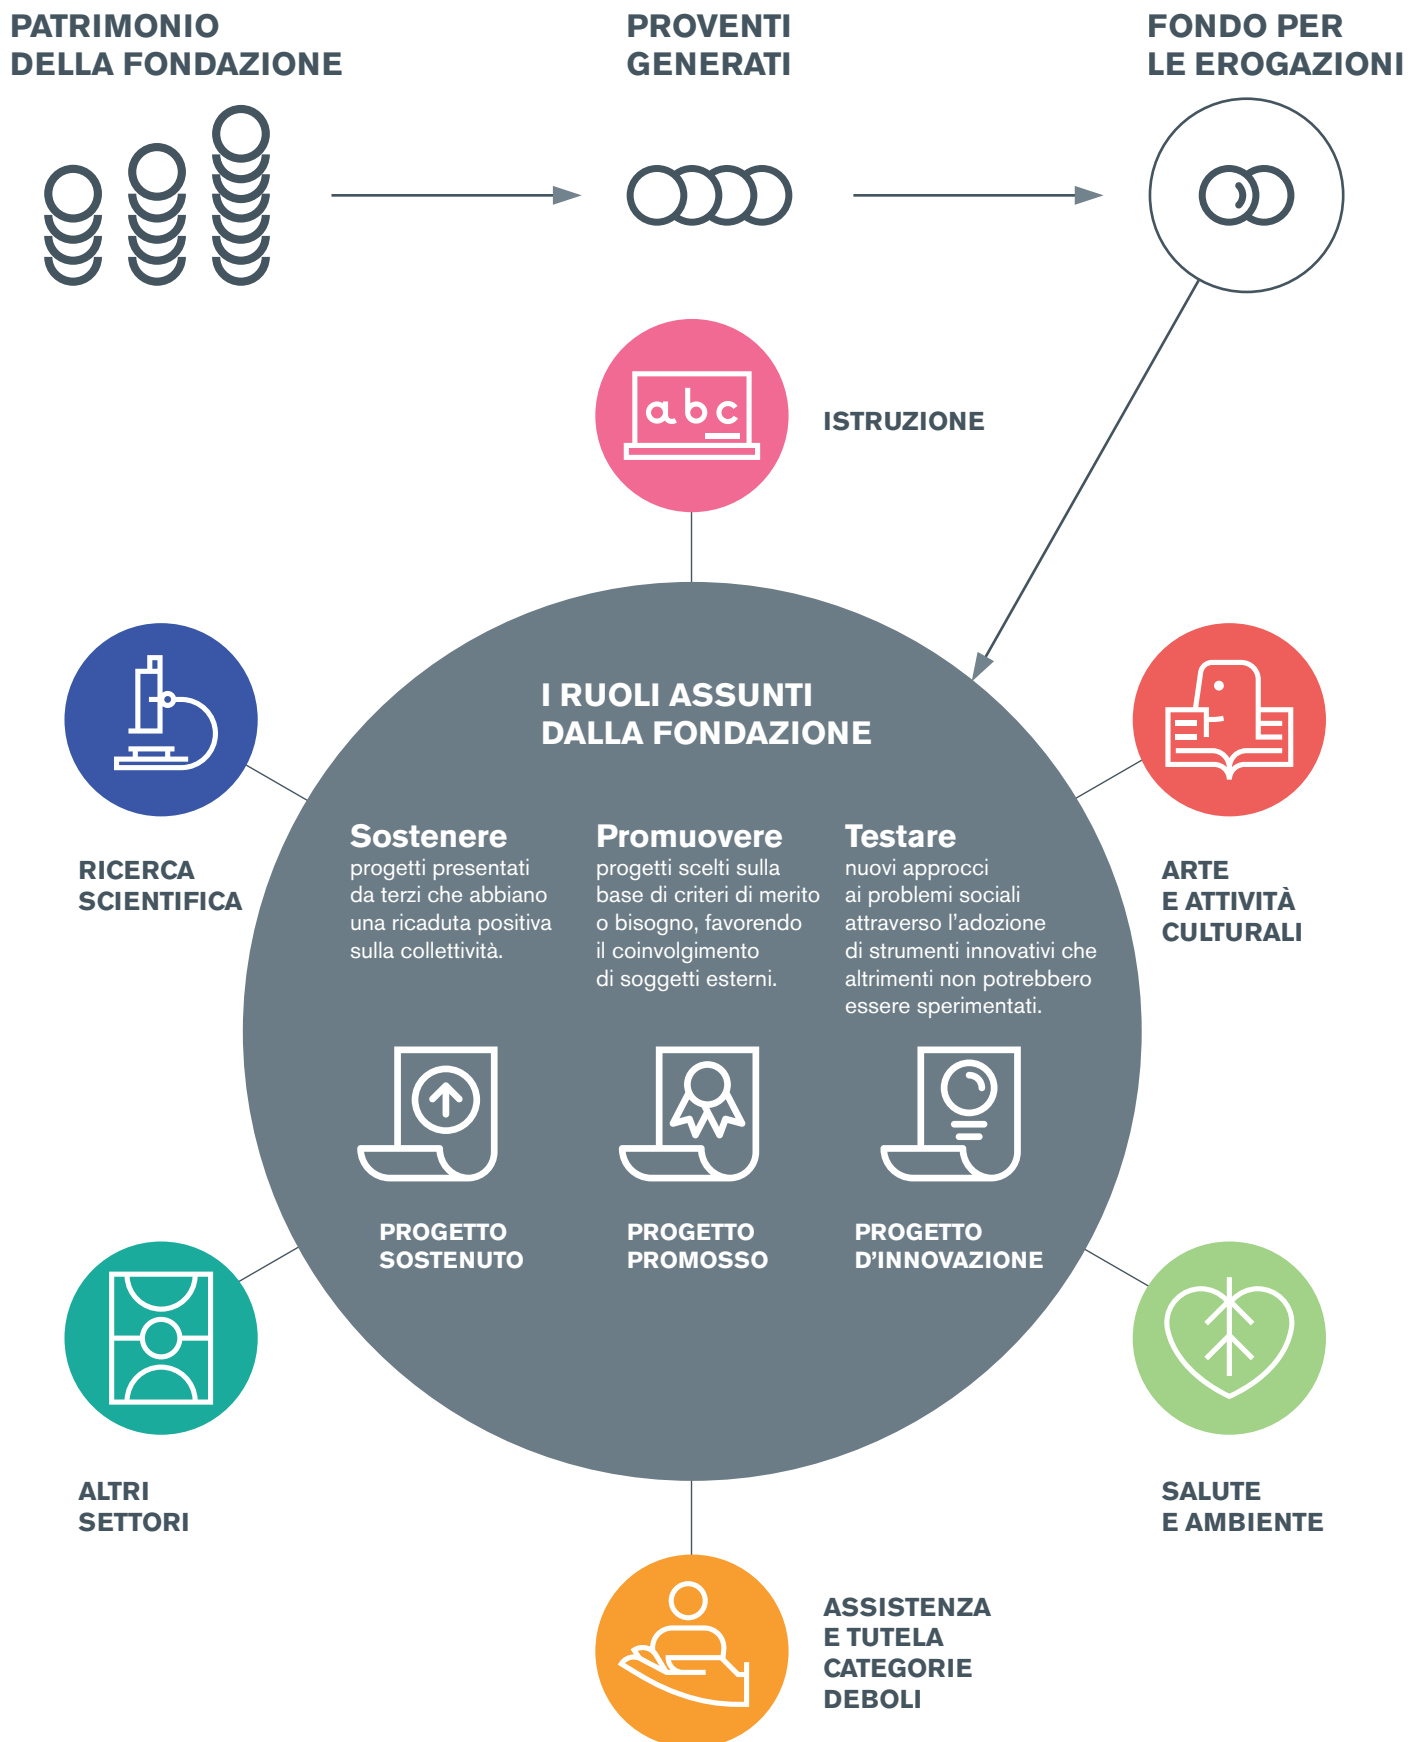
PATRIMONIO DELLA FONDAZIONE

PROVENTI GENERATI

FONDO PER LE EROGAZIONI

abc

ISTRUZIONE

I RUOLI ASSUNTI DALLA FONDAZIONE

RICERCA SCIENTIFICA

ARTE E ATTIVITÀ CULTURALI

Sostenere
progetti presentati da terzi che abbiano una ricaduta positiva sulla collettività.

Promuovere
progetti scelti sulla base di criteri di merito o bisogno, favorendo il coinvolgimento di soggetti esterni.

Testare
nuovi approcci ai problemi sociali attraverso l’adozione di strumenti innovativi che altrimenti non potrebbero essere sperimentati.

PROGETTO SOSTENUTO

PROGETTO PROMOSSO

PROGETTO D’INNOVAZIONE

ALTRI SETTORI

SALUTE E AMBIENTE

ASSISTENZA E TUTELA CATEGORIE DEBOLI